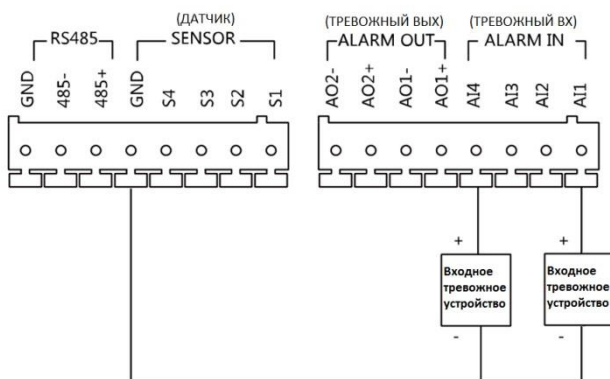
RS485

(ДАТЧИК)
SENSOR

(ТРЕВОЖНЫЙ ВЫХ)
ALARM OUT

(ТРЕВОЖНЫЙ ВХ)
ALARM IN

GND 485- 485+ GND S4 S3 S2 S1

AO2- AO2+ AO1- AO1+ AI4 AI3 AI2 AI1

+
Входное тревожное устройство
-

+
Входное тревожное устройство
-